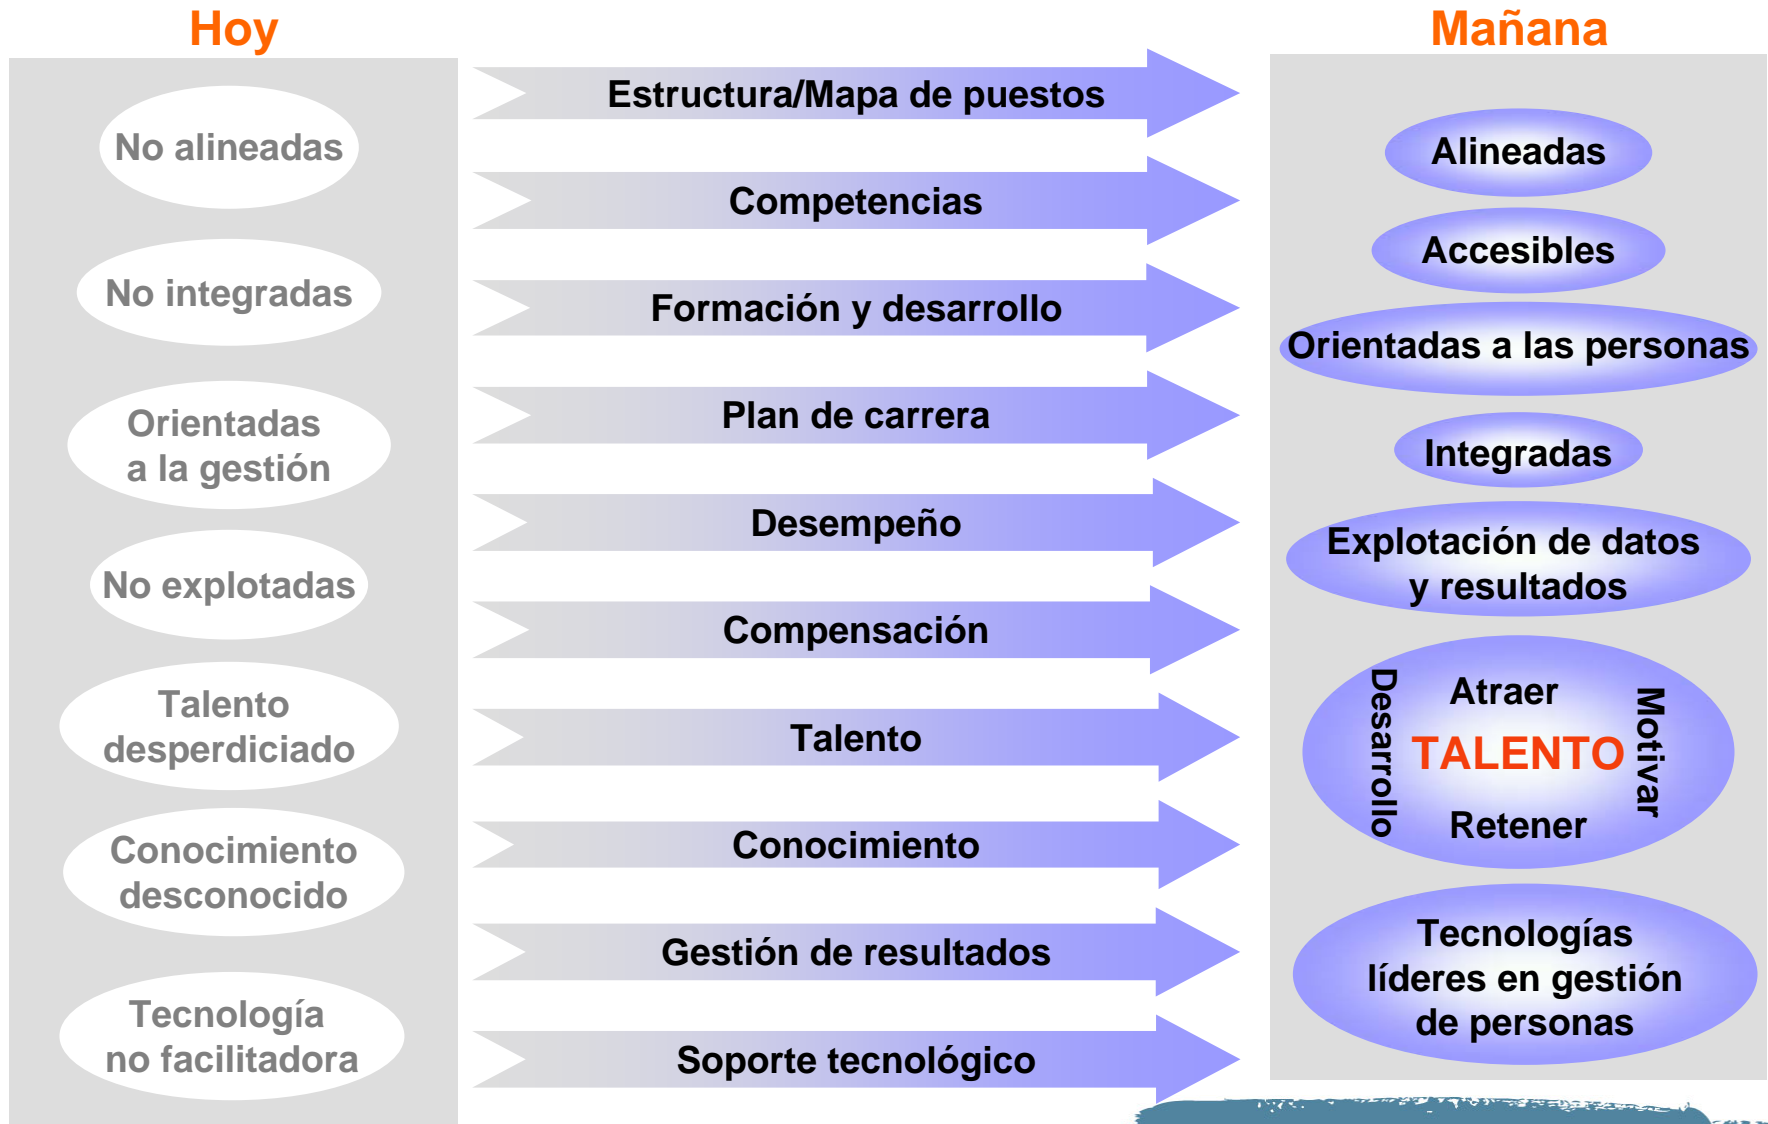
Hoy

No alineadas

No integradas

Orientadas a la gestión

No explotadas

Talento desperdiciado

Conocimiento desconocido

Tecnología no facilitadora

Estructura/Mapa de puestos

Competencias

Formación y desarrollo

Plan de carrera

Desempeño

Compensación

Talento

Conocimiento

Gestión de resultados

Soporte tecnológico

Mañana

Alineadas

Accesibles

Orientadas a las personas

Integradas

Explotación de datos y resultados

Desarrollo

Atraer

TALENTO

Retener

Motivar

Tecnologías líderes en gestión de personas